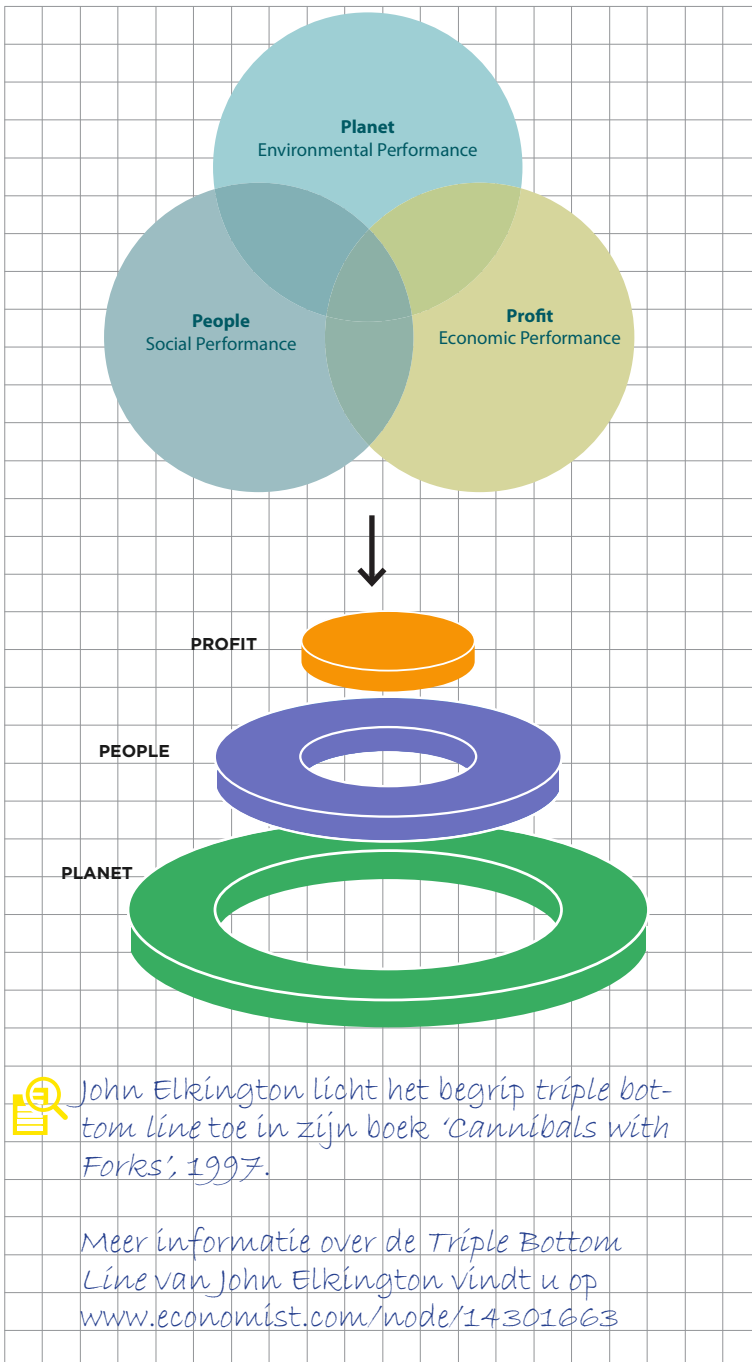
Planet
Environmental Performance

People
Social Performance

Profit
Economic Performance

PROFIT

PEOPLE

PLANET

John Elkington licht het begrip triple bottom line toe in zijn boek 'Cannibals with Forks', 1997.

Meer informatie over de Triple Bottom Line van John Elkington vindt u op www.economist.com/node/14301663